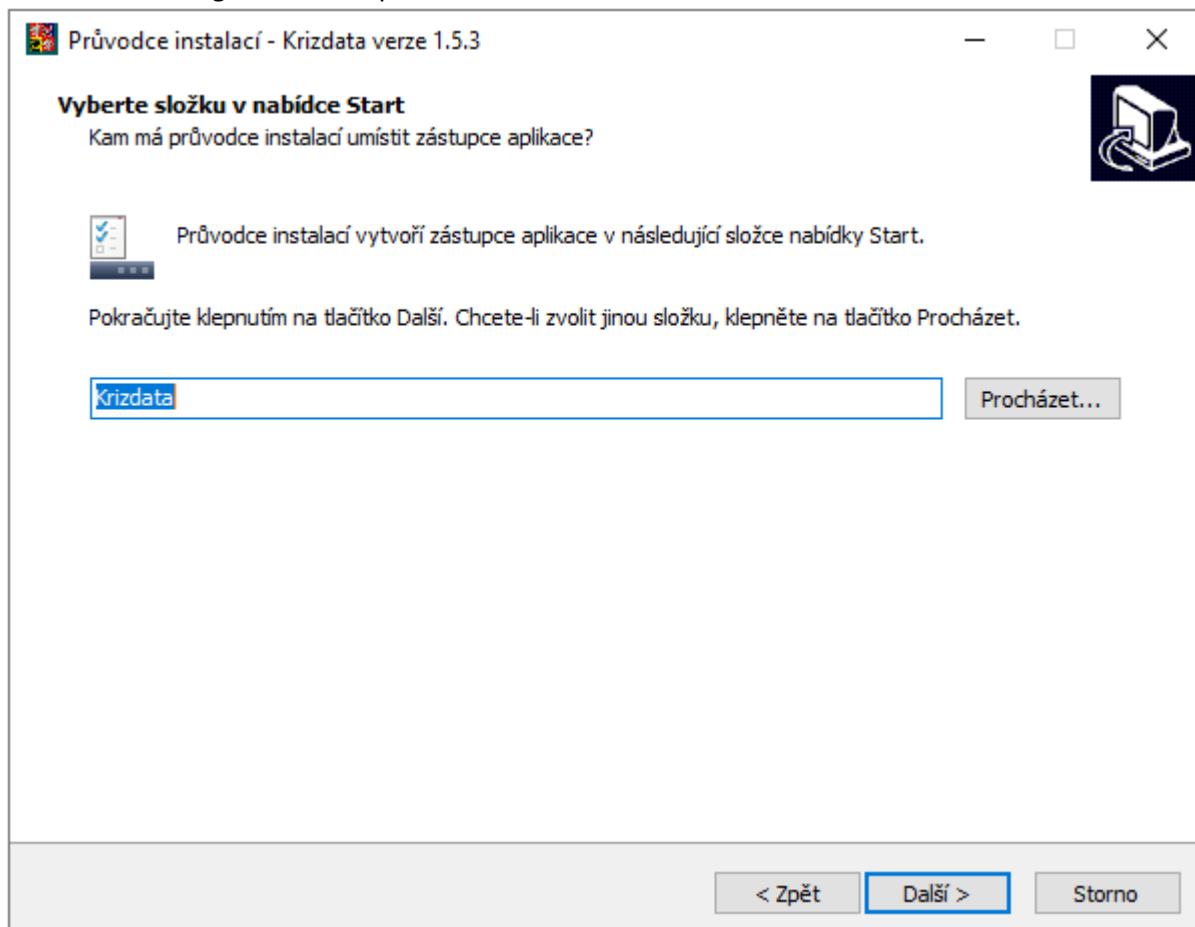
Průvodce instalací - Krizdata verze 1.5.3

Vyberte složku v nabídce Start
Kam má průvodce instalací umístit zástupce aplikace?

Průvodce instalací vytvoří zástupce aplikace v následující složce nabídky Start.

Pokračujte klepnutím na tlačítko Další. Chcete-li zvolit jinou složku, klepněte na tlačítko Procházet.

Krizdata

Procházet...

< Zpět

Další >

Storno